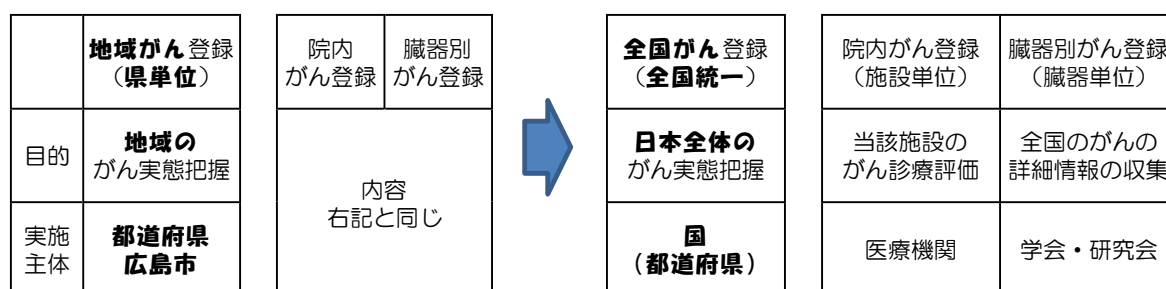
|  | **地域がん**登録（**県単位**） |
|---|---|
| 目的 | **地域の**がん実態把握 |
| 実施主体 | **都道府県 広島市** |

| 院内がん登録 | 臓器別がん登録 |
|---|---|
| 内容 右記と同じ | |

| **全国がん**登録（**全国統一**） |
|---|
| **日本全体の**がん実態把握 |
| **国（都道府県）** |

| 院内がん登録（施設単位） | 臓器別がん登録（臓器単位） |
|---|---|
| 当該施設のがん診療評価 | 全国のがんの詳細情報の収集 |
| 医療機関 | 学会・研究会 |